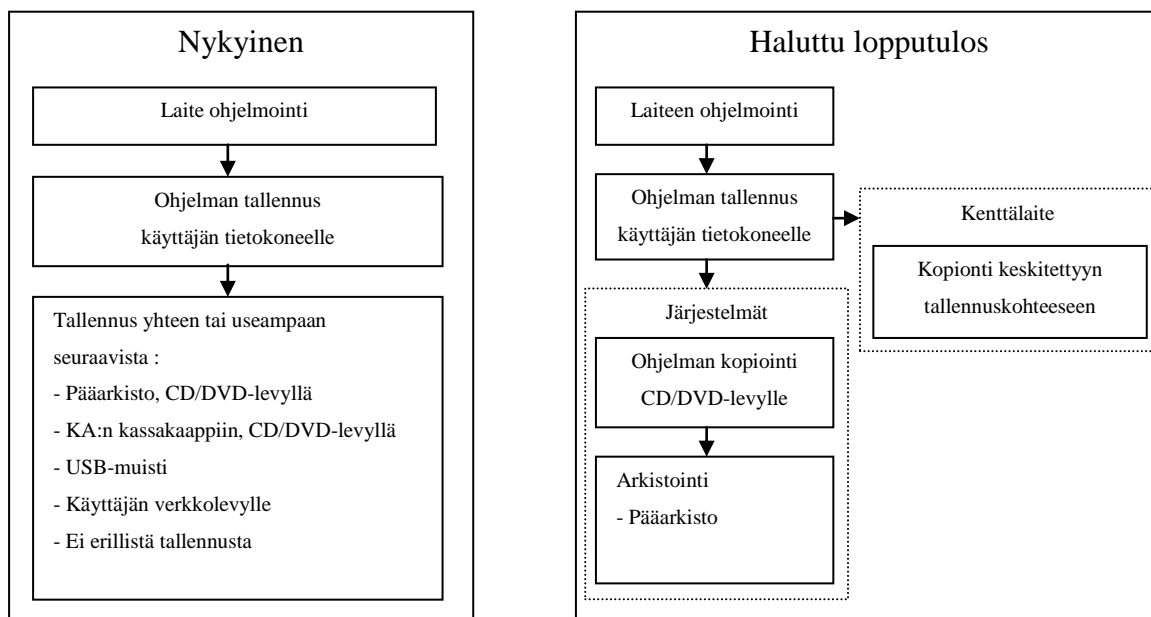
Nykyinen

Laite ohjelmointi

Ohjelman tallennus käyttäjän tietokoneelle

Tallennus yhteen tai useampaan seuraavista :
- Pääarkisto, CD/DVD-levyllä
- KA:n kassakaappiin, CD/DVD-levyllä
- USB-muisti
- Käyttäjän verkkolevylle
- Ei erillistä tallennusta

Haluttu lopputulos

Laiteen ohjelmointi

Ohjelman tallennus käyttäjän tietokoneelle

Kenttälaite

Kopionti keskitettyyn tallennuskohteeseen

Järjestelmät

Ohjelman kopiointi CD/DVD-levylle

Arkistointi
- Pääarkisto